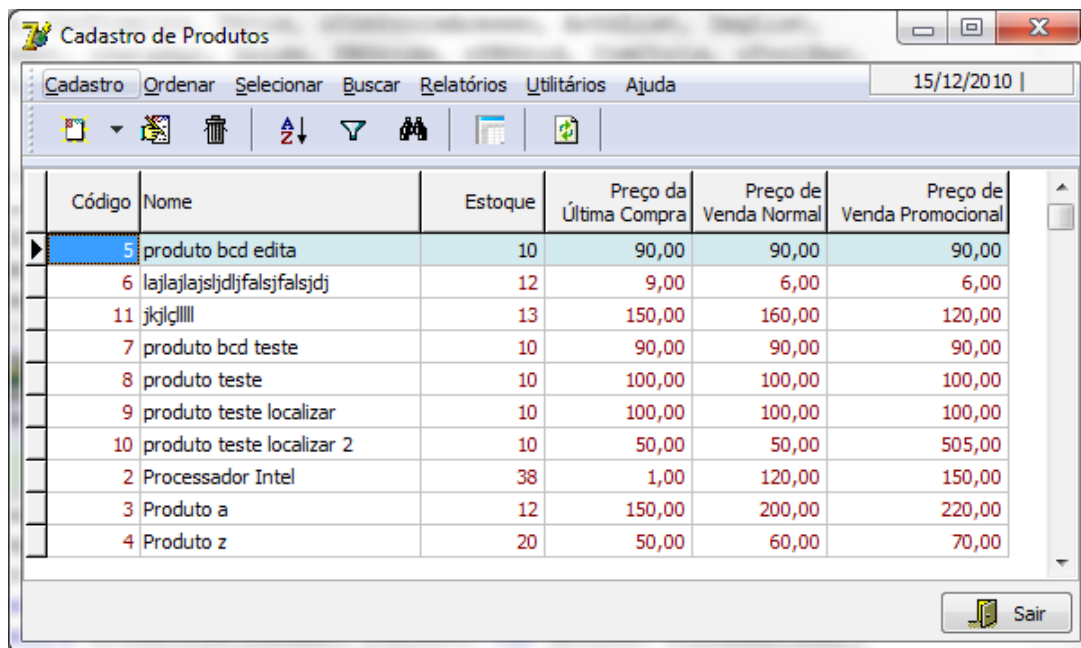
Cadastro de Produtos

Cadastro Ordenar Selecionar Buscar Relatórios Utilitários Ajuda 15/12/2010 |

| Código | Nome | Estoque | Preço da Última Compra | Preço de Venda Normal | Preço de Venda Promocional |
|---|---|---|---|---|---|
| 5 | produto bcd edita | 10 | 90,00 | 90,00 | 90,00 |
| 6 | lajlajlajsljdljfalsjfalsjdj | 12 | 9,00 | 6,00 | 6,00 |
| 11 | jkjlçllll | 13 | 150,00 | 160,00 | 120,00 |
| 7 | produto bcd teste | 10 | 90,00 | 90,00 | 90,00 |
| 8 | produto teste | 10 | 100,00 | 100,00 | 100,00 |
| 9 | produto teste localizar | 10 | 100,00 | 100,00 | 100,00 |
| 10 | produto teste localizar 2 | 10 | 50,00 | 50,00 | 505,00 |
| 2 | Processador Intel | 38 | 1,00 | 120,00 | 150,00 |
| 3 | Produto a | 12 | 150,00 | 200,00 | 220,00 |
| 4 | Produto z | 20 | 50,00 | 60,00 | 70,00 |

Sair